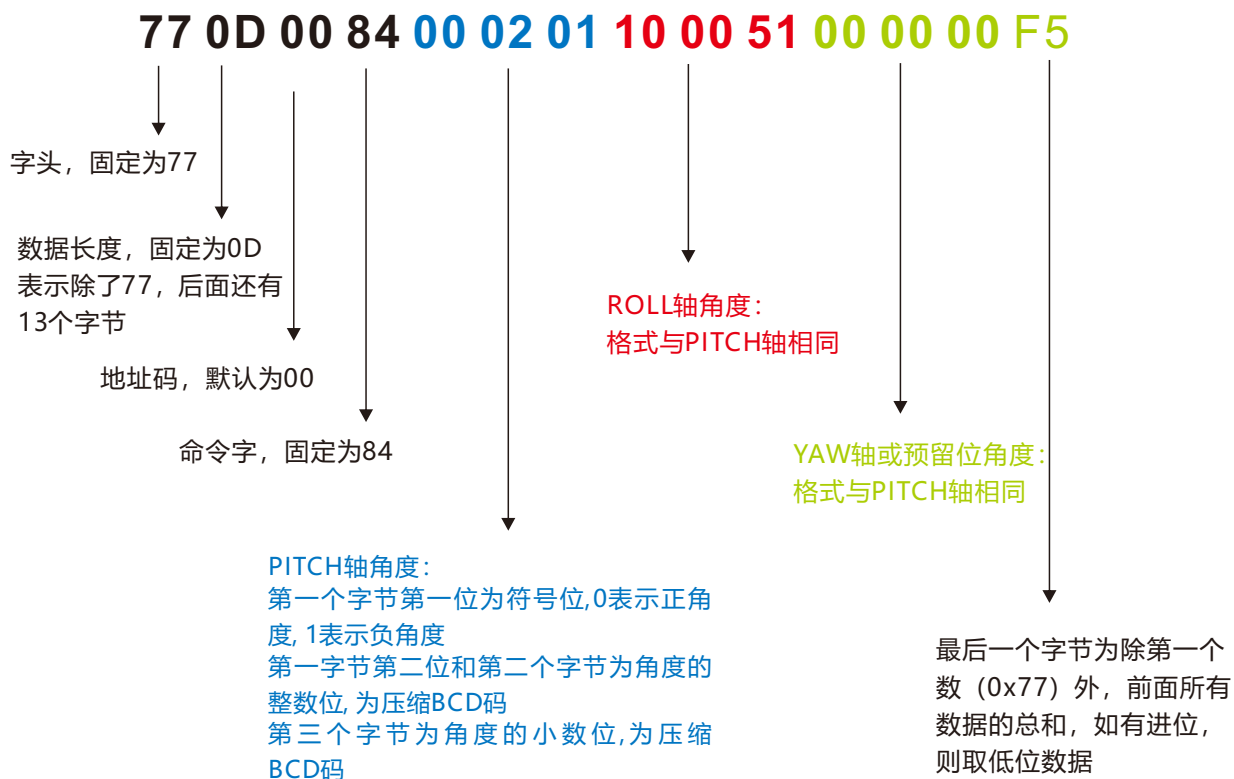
77 0D 00 84 00 02 01 10 00 51 00 00 00 F5

字头，固定为77

数据长度，固定为0D
表示除了77，后面还有13个字节

地址码，默认为00

命令字，固定为84

PITCH轴角度：
第一个字节第一位为符号位,0表示正角度, 1表示负角度
第一字节第二位和第二个字节为角度的整数位, 为压缩BCD码
第三个字节为角度的小数位,为压缩BCD码

ROLL轴角度：
格式与PITCH轴相同

YAW轴或预留位角度：
格式与PITCH轴相同

最后一个字节为除第一个数（0x77）外，前面所有数据的总和，如有进位，则取低位数据